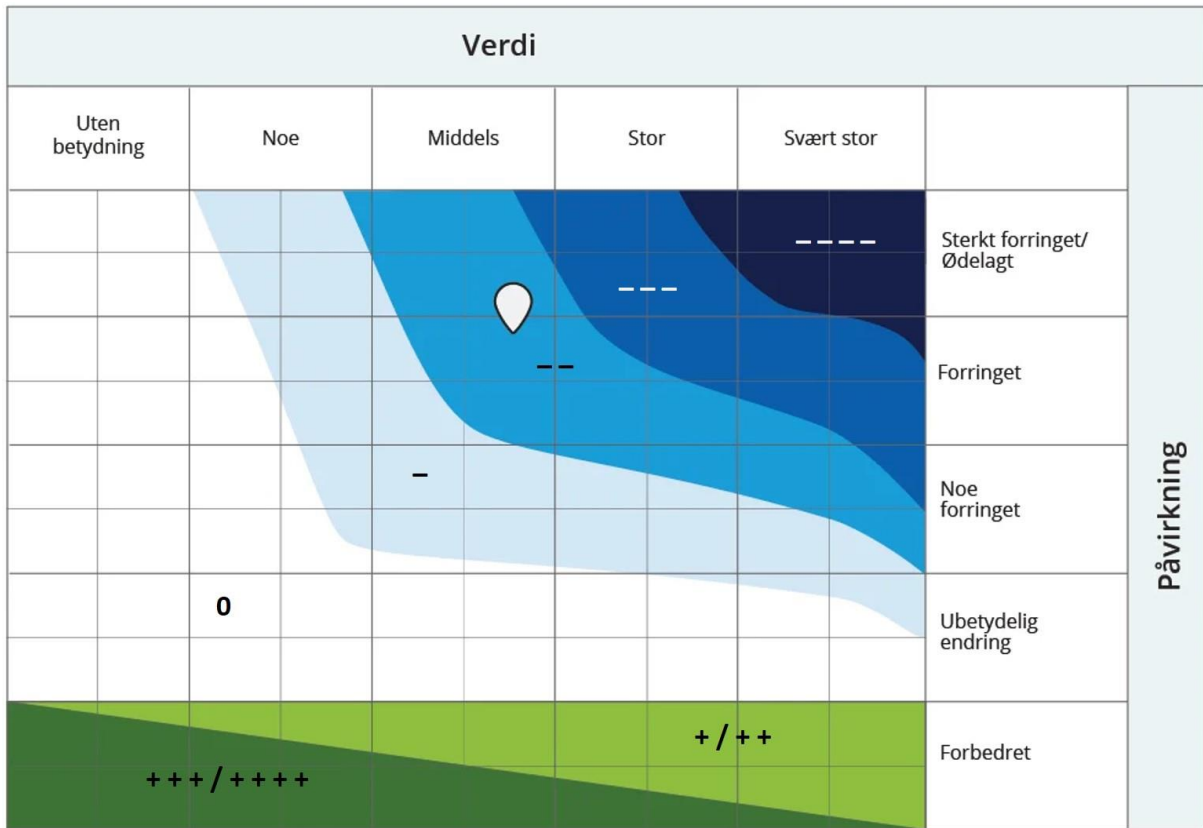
Verdi

Uten betydning | Noe | Middels | Stor | Svært stor

Sterkt forringet/ Ødelagt

Forringet

Noe forringet

Ubetydelig endring

Forbedret

Påvirkning

– – – –

– – –

– –

–

0

+ / + +

+ + + / + + + +